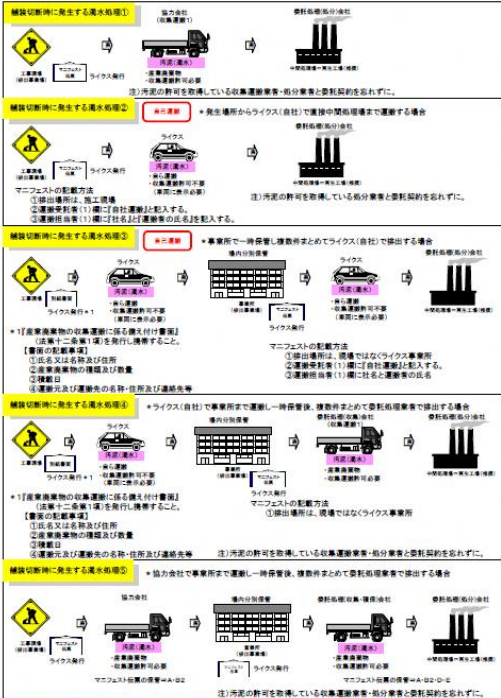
舗装切断時に発生する濁水処理①

協力会社
(収集運搬のみ)

委託処理(処分)会社

工事現場
(排出事業者)

マニフェスト
伝票

ライクス発行

汚泥(濁水)

・産業廃棄物
・収集運搬許可必要

中間処理場へ再生工場(焼成)

注)汚泥の許可を取得している収集運搬業者・処分業者と委託契約を忘れずに。

舗装切断時に発生する濁水処理②

自ら運搬

＊発生場所からライクス(自社)で直接中間処理場まで運搬する場合

ライクス

委託処理(処分)会社

工事現場
(排出事業者)

マニフェスト
伝票

汚泥(濁水)

・資し運搬
・収集運搬許可不要
(車両に表示必要)

中間処理場へ再生工場(焼成)

マニフェストの記載方法
①排出場所は、施工現場
②運搬受託者(1)欄に「自社運搬」と記入する。
③運搬担当者(1)欄に社名及び運搬者の氏名を記入する。

注)汚泥の許可を取得している処分業者と委託契約を忘れずに。

舗装切断時に発生する濁水処理③

自ら運搬

＊事業所で一時保管し複数件まとめてライクス(自社)で排出する場合

ライクス

場内仮保管

ライクス

委託処理(処分)会社

工事現場

別紙書類

ライクス発行＊1

汚泥(濁水)

・資し運搬
・収集運搬許可不要
(車両に表示必要)

事業所
(排出事業者)

マニフェスト
伝票

ライクス発行

汚泥(濁水)

・資し運搬
・収集運搬許可不要
(車両に表示必要)

中間処理場へ再生工場(焼成)

＊1「産業廃棄物の収集運搬に係る備え付け書面」
(法第十二条第1項)を発行し携帯すること。
【書面の記載事項】
①氏名又は名称及び住所
②産業廃棄物の種類及び数量
③積載日
④運搬先及び運搬先の名称・住所及び連絡先等

マニフェストの記載方法
①排出場所は、現場ではなくライクス事業所
②運搬受託者(1)欄に「自社運搬」と記入
③運搬担当者(1)欄に社名と運搬者の氏名

舗装切断時に発生する濁水処理④

＊ライクス(自社)で事業所まで運搬し一時保管後、複数件まとめて委託処理業者で排出する場合

ライクス

場内仮保管

委託処理(収集・運搬)会社

委託処理(処分)会社

工事現場

別紙書類

ライクス発行＊1

汚泥(濁水)

・資し運搬
・収集運搬許可不要
(車両に表示必要)

事業所
(排出事業者)

マニフェスト
伝票

ライクス発行

汚泥(濁水)

・産業廃棄物
・収集運搬許可必要

中間処理場へ再生工場(焼成)

＊1「産業廃棄物の収集運搬に係る備え付け書面」
(法第十二条第1項)を発行し携帯すること。
【書面の記載事項】
①氏名又は名称及び住所
②産業廃棄物の種類及び数量
③積載日
④運搬先及び運搬先の名称・住所及び連絡先等

マニフェストの記載方法
①排出場所は、現場ではなくライクス事業所

注)汚泥の許可を取得している収集運搬業者・処分業者と委託契約を忘れずに。

舗装切断時に発生する濁水処理⑤

＊協力会社で事業所まで運搬し一時保管後、複数件まとめて委託処理業者で排出する場合

協力会社

場内仮保管

委託処理(収集・運搬)会社

委託処理(処分)会社

工事現場

マニフェスト
伝票

ライクス発行

汚泥(濁水)

・産業廃棄物
・収集運搬許可必要

マニフェスト伝票の保管⇒A・B2

事業所

マニフェスト
伝票

ライクス発行

汚泥(濁水)

・産業廃棄物
・収集運搬許可必要

マニフェスト伝票の保管⇒A・B2・D・E

中間処理場へ再生工場(焼成)

注)汚泥の許可を取得している収集運搬業者・処分業者と委託契約を忘れずに。